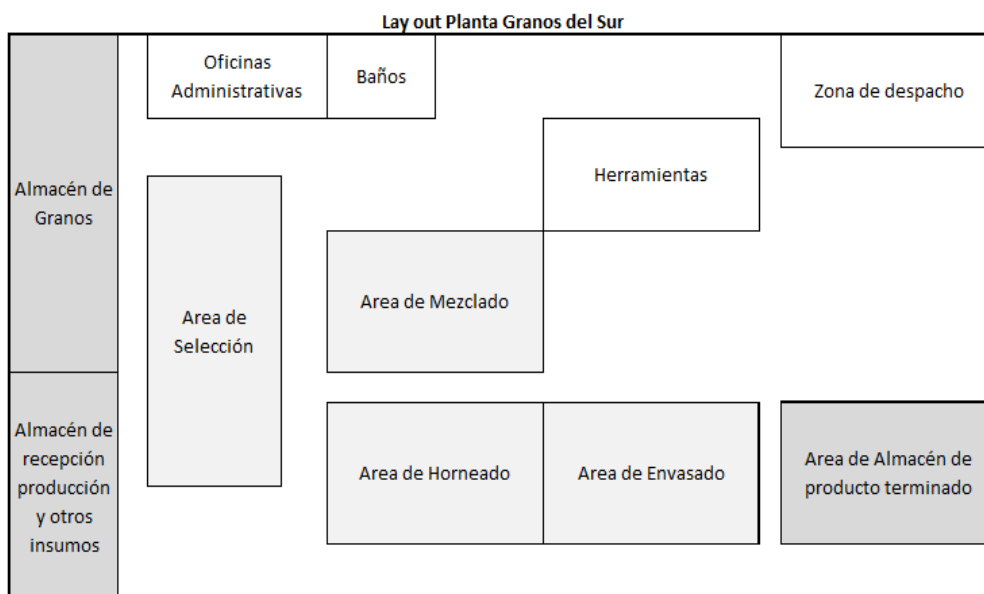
Lay out Planta Granos del Sur

Oficinas Administrativas

Baños

Zona de despacho

Herramientas

Almacén de Granos

Area de Mezclado

Area de Selección

Almacén de recepción producción y otros insumos

Area de Horneado

Area de Envasado

Area de Almacén de producto terminado